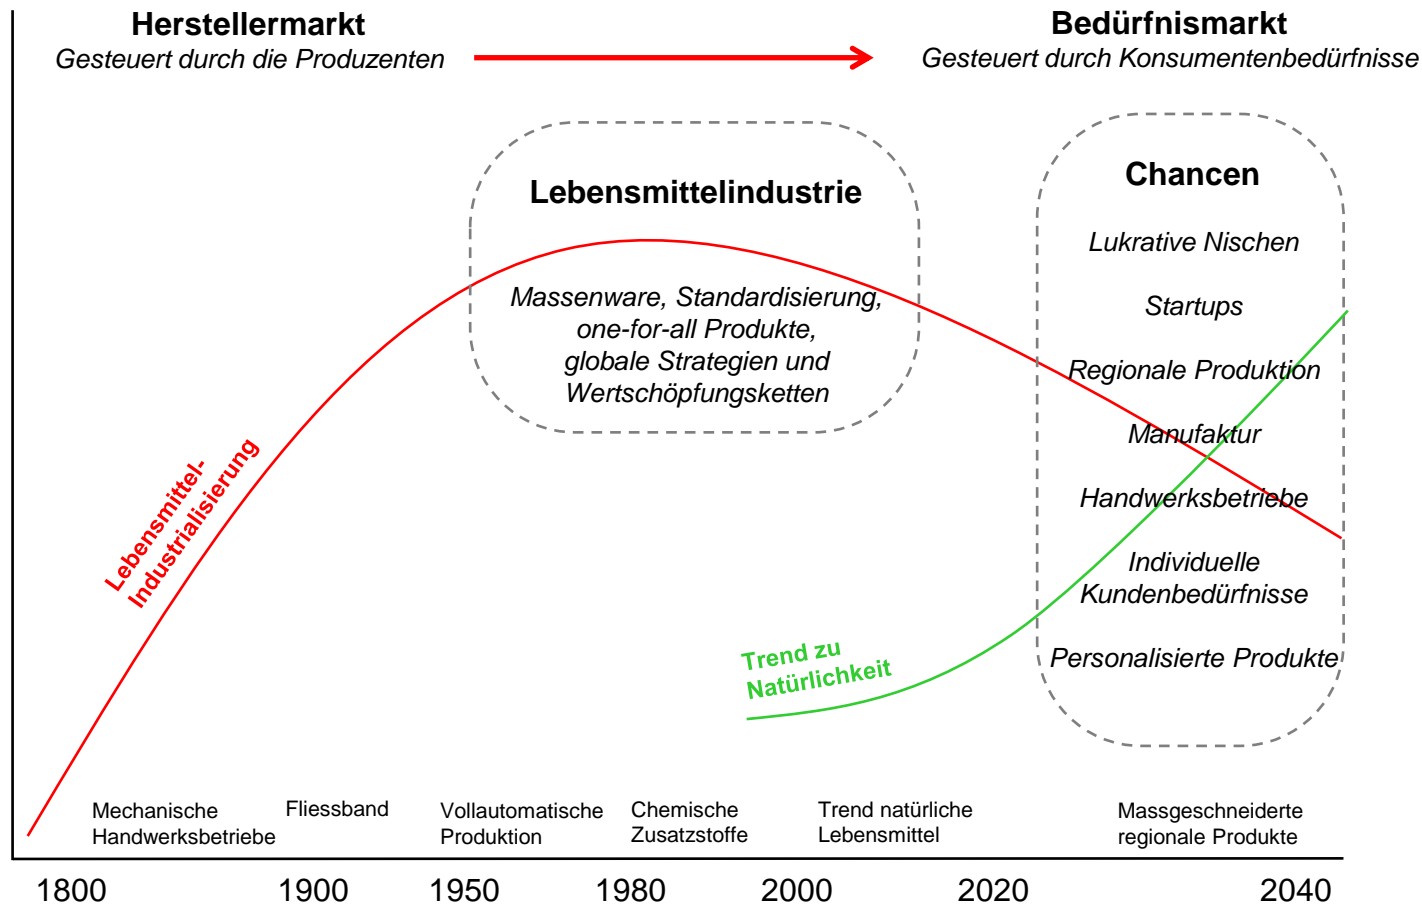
Herstellermarkt
Gesteuert durch die Produzenten

Bedürfnismarkt
Gesteuert durch Konsumentenbedürfnisse

Lebensmittelindustrie

Massenware, Standardisierung, one-for-all Produkte, globale Strategien und Wertschöpfungsketten

Chancen

Lukrative Nischen

Startups

Regionale Produktion

Manufaktur

Handwerksbetriebe

Individuelle Kundenbedürfnisse

Personalisierte Produkte

Lebensmittel-Industrialisierung

Trend zu Natürlichkeit

Mechanische Handwerksbetriebe

Fliessband

Vollautomatische Produktion

Chemische Zusatzstoffe

Trend natürliche Lebensmittel

Massgeschneiderte regionale Produkte

1800 1900 1950 1980 2000 2020 2040